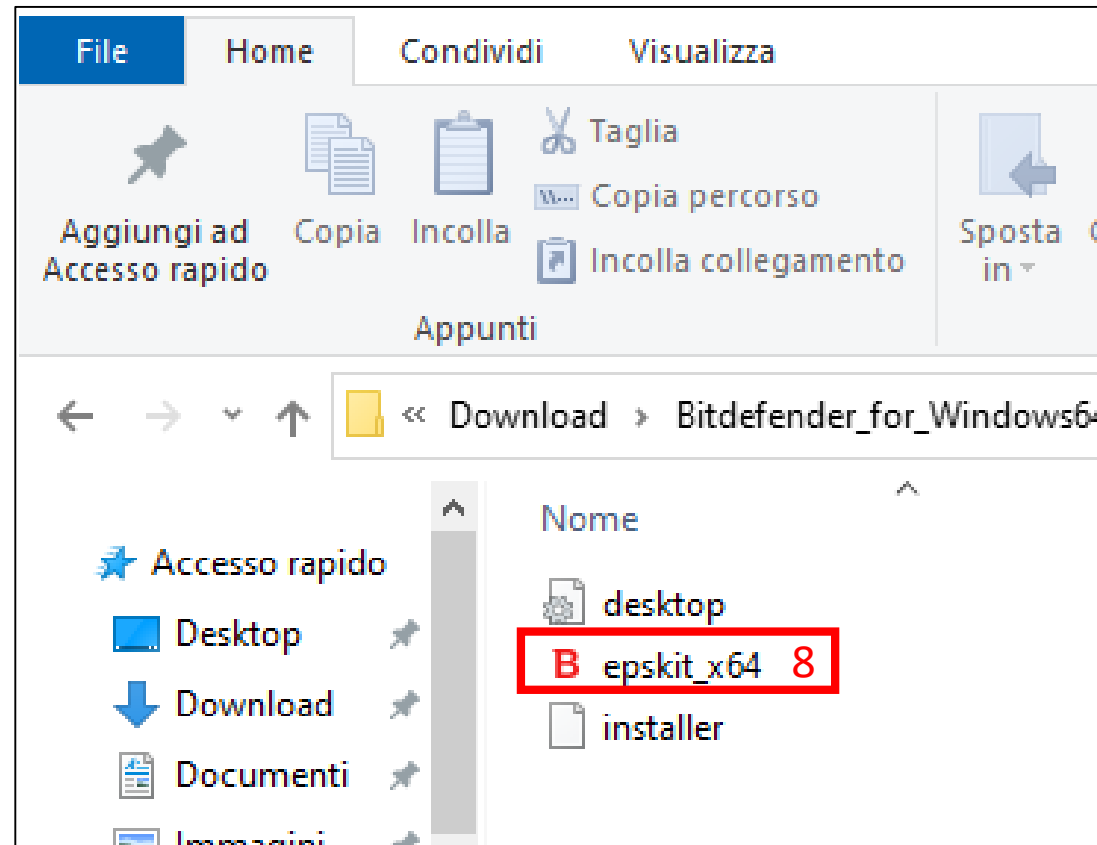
File Home Condividi Visualizza

Aggiungi ad Accesso rapido

Copia

Incolla

Taglia

Copia percorso

Incolla collegamento

Appunti

Sposta in

« Download › Bitdefender_for_Windows6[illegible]

Nome

Accesso rapido

Desktop

Download

Documenti

Immagini

desktop

B epskit_x64 8

installer